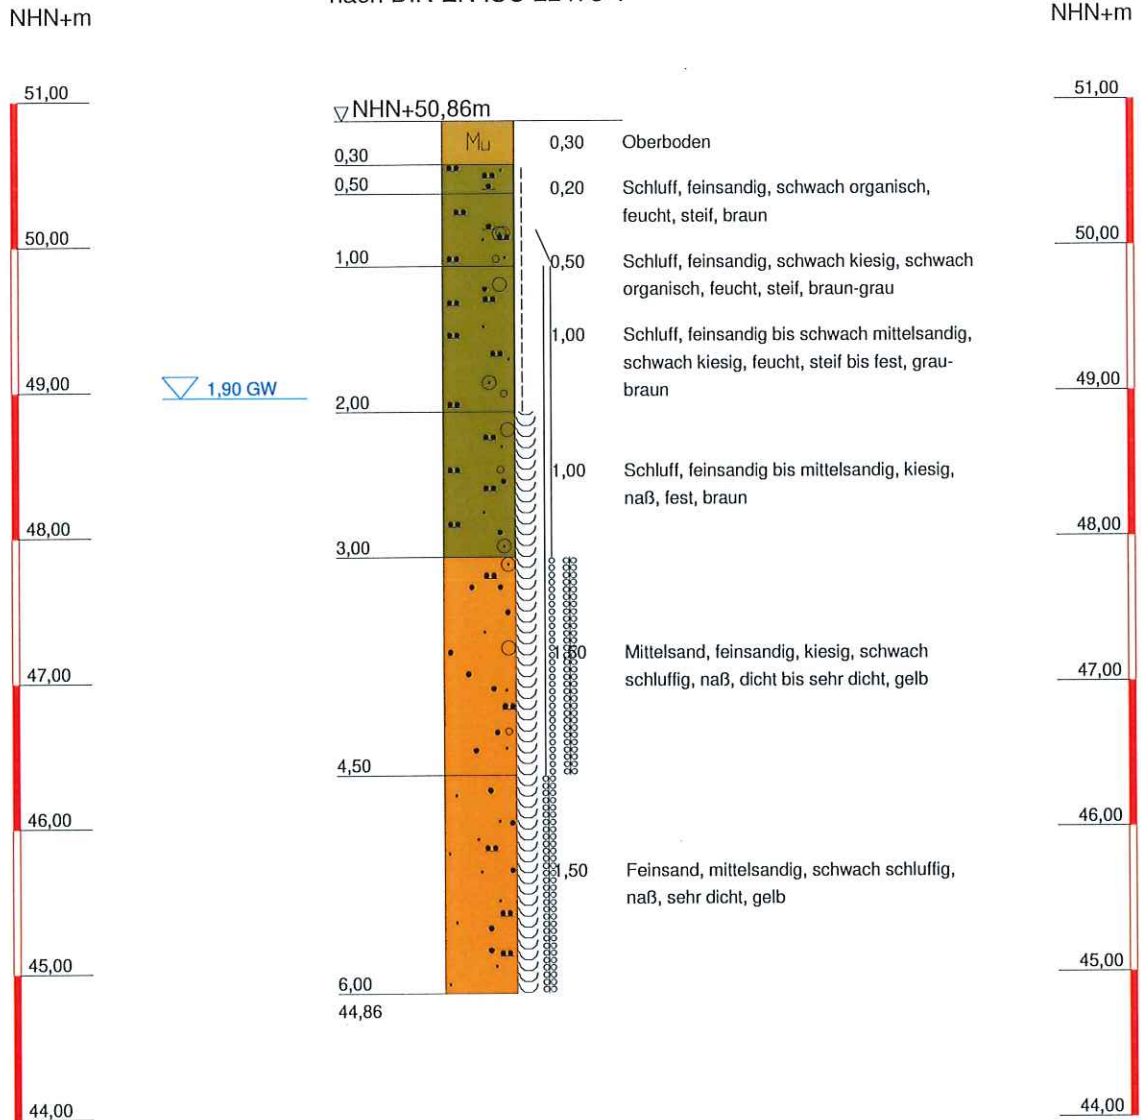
NHN+m

nach DIN EN ISO 22475-1

NHN+m

51,00

51,00

▽NHN+50,86m

Mu

0,30 Oberboden

0,30

0,50 0,20 Schluff, feinsandig, schwach organisch, feucht, steif, braun

50,00

50,00

1,00 0,50 Schluff, feinsandig, schwach kiesig, schwach organisch, feucht, steif, braun-grau

1,00 Schluff, feinsandig bis schwach mittelsandig, schwach kiesig, feucht, steif bis fest, graubraun

49,00

1,90 GW

49,00

2,00

1,00 Schluff, feinsandig bis mittelsandig, kiesig, naß, fest, braun

48,00

48,00

3,00

1,50 Mittelsand, feinsandig, kiesig, schwach schluffig, naß, dicht bis sehr dicht, gelb

47,00

47,00

4,50

46,00

46,00

1,50 Feinsand, mittelsandig, schwach schluffig, naß, sehr dicht, gelb

45,00

45,00

6,00

44,86

44,00

44,00